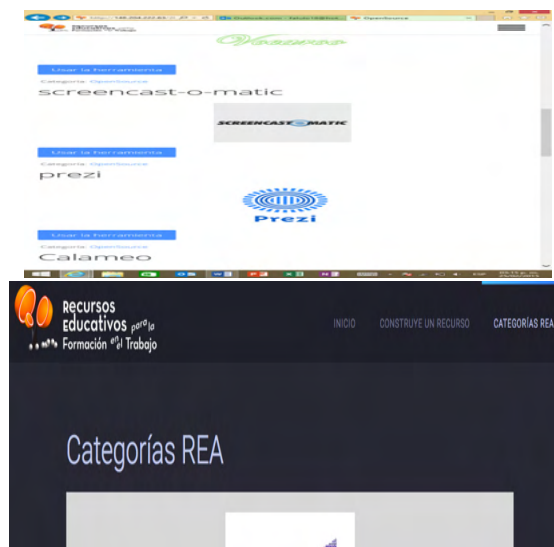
Usar la herramienta
Categoría Opensource
screencast-o-matic
SCREENCAST-O-MATIC
Usar la herramienta
Categoría Opensource
prezi
Prezi
Usar la herramienta
Categoría Opensource
Calameo

Recursos Educativos para la Formación en el Trabajo
INICIO
CONSTRUYE UN RECURSO
CATEGORÍAS REA
Categorías REA